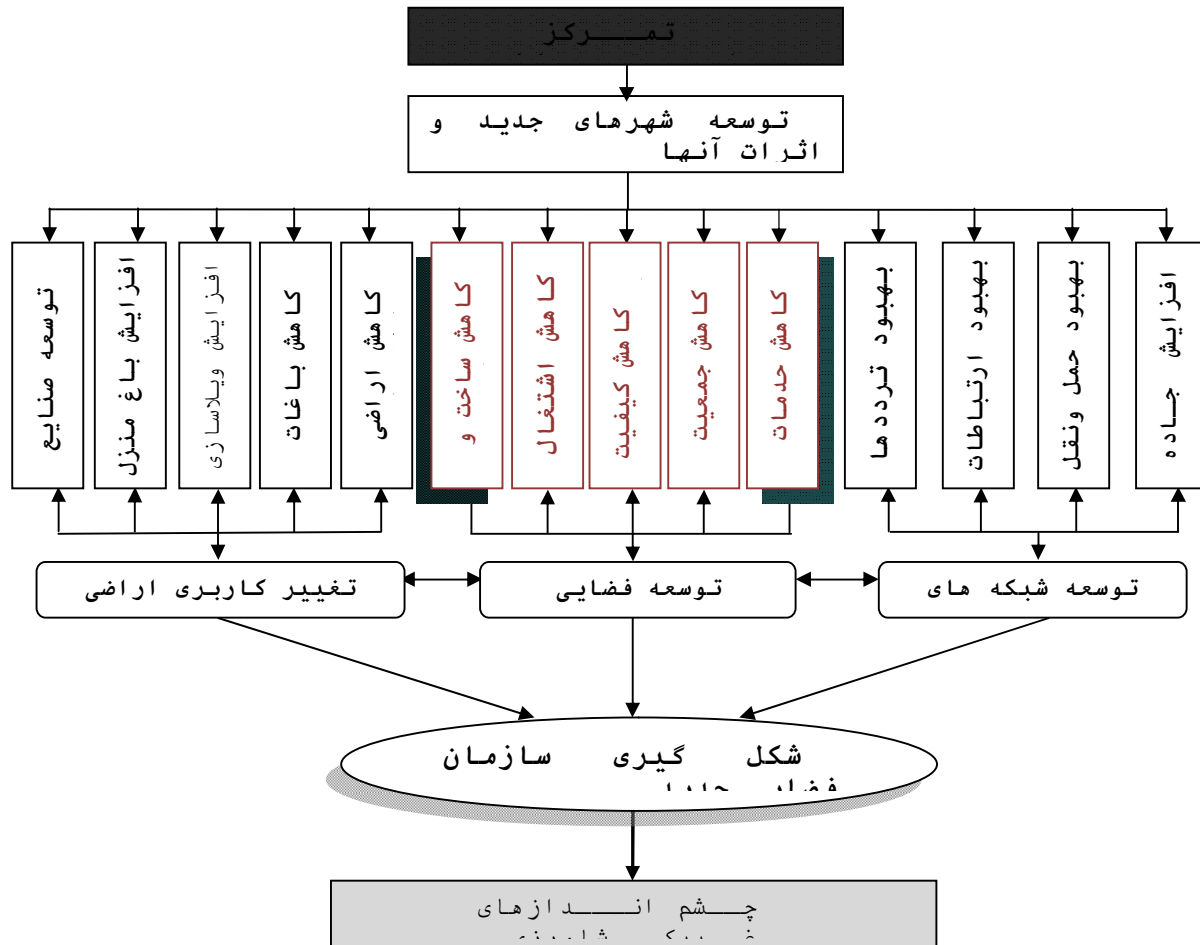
تمـــرکز

توسعه شهرهای جدید و اثرات آنها

توسعه صنایع

افزایش باغ منزل

افزایش ویلاسازی

کاهش باغات

کاهش اراضی

کاهش ساخت و

کاهش اشتغال

کاهش کیفیت

کاهش جمعیت

کاهش خدمات

بهبود ترددها

بهبود ارتباطات

بهبود حمل ونقل

افزایش جاده

تغییر کاربری اراضی

توسعه فضایی

توسعه شبکه های

شکل گیری سازمان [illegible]

چشم اندازهای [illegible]